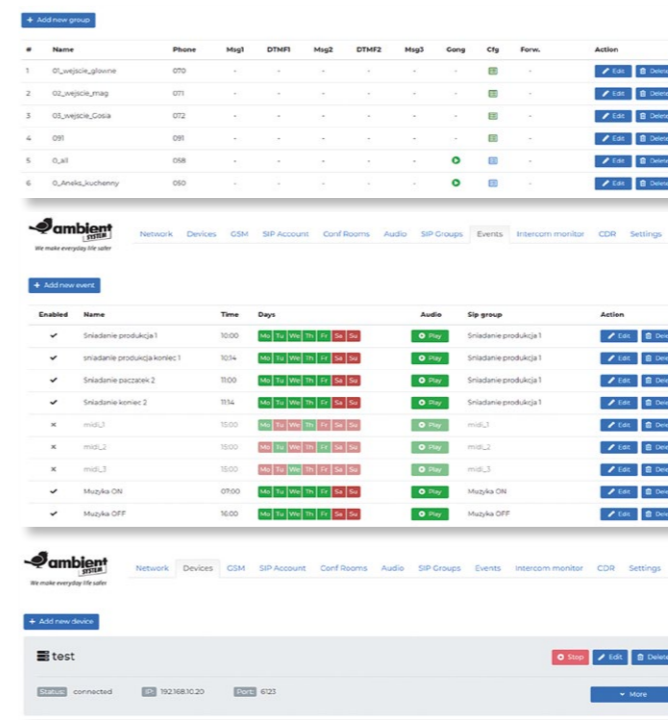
+ Add new group

| # | Name | Phone | Msg1 | DTMF1 | Msg2 | DTMF2 | Msg3 | Gong | Cfg | Forw. | Action |
|---|---|---|---|---|---|---|---|---|---|---|---|
| 1 | 01_wejscie_glowne | 070 | - | - | - | - | - | - | | - | Edit Delete |
| 2 | 02_wejscie_mag | 071 | - | - | - | - | - | - | | - | Edit Delete |
| 3 | 03_wejscie_Gosia | 072 | - | - | - | - | - | - | | - | Edit Delete |
| 4 | 091 | 091 | - | - | - | - | - | - | | - | Edit Delete |
| 5 | 0_all | 058 | - | - | - | - | - | | | - | Edit Delete |
| 6 | 0_Aneks_kuchenny | 060 | - | - | - | - | - | | | - | Edit Delete |

ambient SYSTEM
We make everyday life safer

Network Devices GSM SIP Account Conf Rooms Audio SIP Groups Events Intercom monitor CDR Settings

+ Add new event

| Enabled | Name | Time | Days | Audio | Sip group | Action |
|---|---|---|---|---|---|---|
| ✔ | Sniadanie produkcja 1 | 10:00 | Mo Tu We Th Fr Sa Su | Play | Sniadanie produkcja 1 | Edit Dele |
| ✔ | sniadanie produkcja koniec 1 | 10:14 | Mo Tu We Th Fr Sa Su | Play | Sniadanie produkcja 1 | Edit Dele |
| ✔ | Sniadanie paczacek 2 | 11:00 | Mo Tu We Th Fr Sa Su | Play | Sniadanie produkcja 1 | Edit Dele |
| ✔ | Sniadanie koniec 2 | 11:14 | Mo Tu We Th Fr Sa Su | Play | Sniadanie produkcja 1 | Edit Dele |
| × | midi_1 | 15:00 | Mo Tu We Th Fr Sa Su | Play | midi_1 | Edit Dele |
| × | midi_2 | 15:00 | Mo Tu We Th Fr Sa Su | Play | midi_2 | Edit Dele |
| × | midi_3 | 15:00 | Mo Tu We Th Fr Sa Su | Play | midi_3 | Edit Dele |
| ✔ | Muzyka ON | 07:00 | Mo Tu We Th Fr Sa Su | Play | Muzyka ON | Edit Dele |
| ✔ | Muzyka OFF | 16:00 | Mo Tu We Th Fr Sa Su | Play | Muzyka OFF | Edit Dele |

ambient SYSTEM
We make everyday life safer

Network Devices GSM SIP Account Conf Rooms Audio SIP Groups Events Intercom monitor CDR Settings

+ Add new device

test

Stop Edit Delete

Status: connected IP: 192.168.10.20 Port: 6123

More